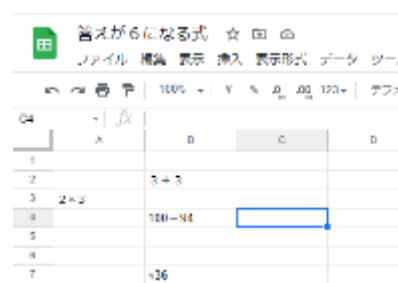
答えが6になる式 ☆

ファイル 編集 表示 挿入 表示形式 データ ツー

100% ▾ ¥ % .0 .00 123▾ デフォ

C4 ▾ fx

| | A | B | C | D |
|---|---|---|---|---|
| 1 | | | | |
| 2 | | 3 + 3 | | |
| 3 | 2 × 3 | | | |
| 4 | | 100 − 94 | | |
| 5 | | | | |
| 6 | | | | |
| 7 | | √36 | | |